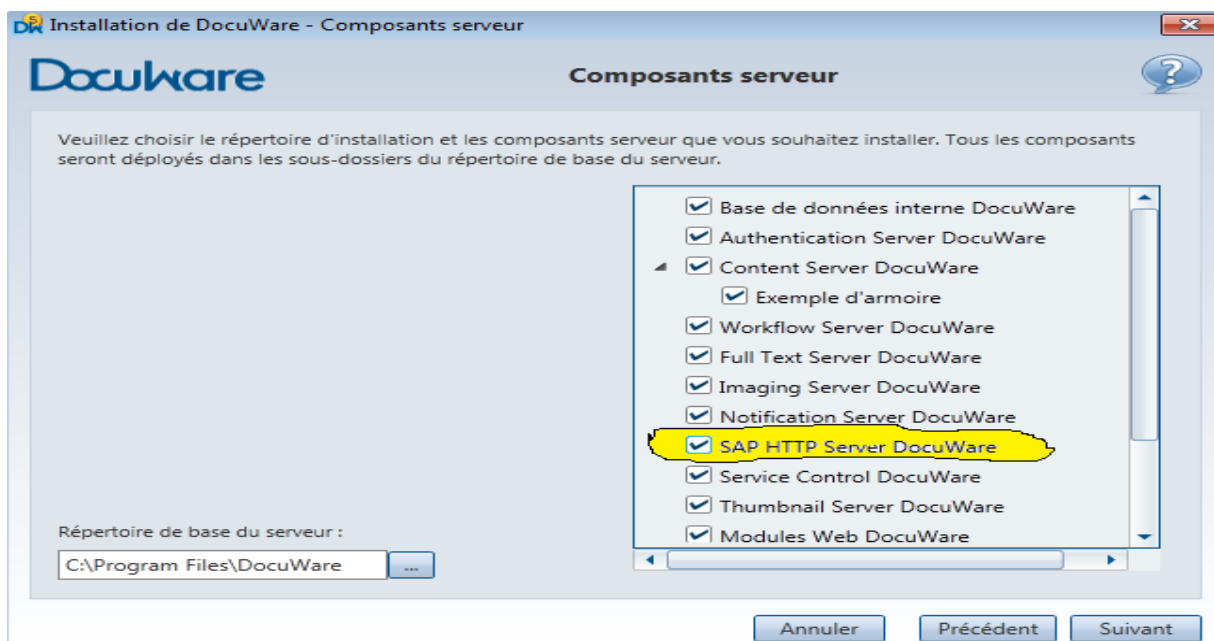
Installation de DocuWare - Composants serveur

DocuWare

Composants serveur

Veuillez choisir le répertoire d'installation et les composants serveur que vous souhaitez installer. Tous les composants seront déployés dans les sous-dossiers du répertoire de base du serveur.

Base de données interne DocuWare
Authentication Server DocuWare
Content Server DocuWare
Exemple d'armoire
Workflow Server DocuWare
Full Text Server DocuWare
Imaging Server DocuWare
Notification Server DocuWare
SAP HTTP Server DocuWare
Service Control DocuWare
Thumbnail Server DocuWare
Modules Web DocuWare

Répertoire de base du serveur :

C:\Program Files\DocuWare

...

Annuler

Précédent

Suivant